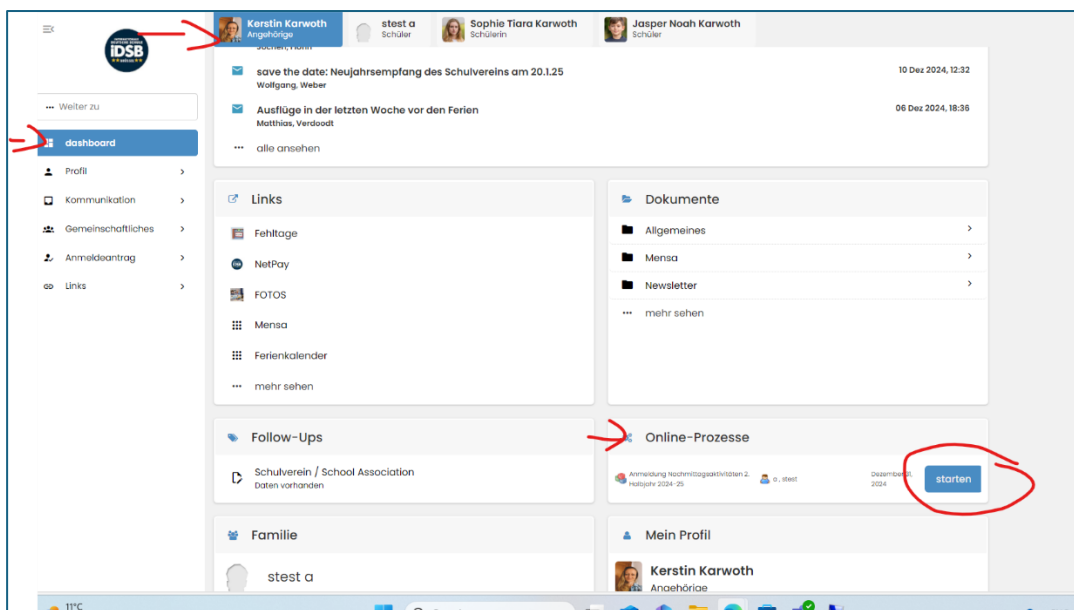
IDSB

Kerstin Karwoth
Angehörige

stest a
Schüler

Sophie Tiara Karwoth
Schülerin

Jasper Noah Karwoth
Schüler

Jochen, Hohn

save the date: Neujahrsempfang des Schulvereins am 20.1.25
Wolfgang, Weber
10 Dez 2024, 12:32

Ausflüge in der letzten Woche vor den Ferien
Matthias, Verdoodt
06 Dez 2024, 18:36

alle ansehen

Weiter zu

dashboard
Profil
Kommunikation
Gemeinschaftliches
Anmeldeantrag
Links

Links
Fehltage
NetPay
FOTOS
Mensa
Ferienkalender
mehr sehen

Dokumente
Allgemeines
Mensa
Newsletter
mehr sehen

Follow-Ups
Schulverein / School Association
Daten vorhanden

Online-Prozesse
Anmeldung Nachmittagsaktivitäten 2. Halbjahr 2024-25
a, stest
Dezember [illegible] 2024
starten

Familie
stest a

Mein Profil
Kerstin Karwoth
Angehörige

11°C